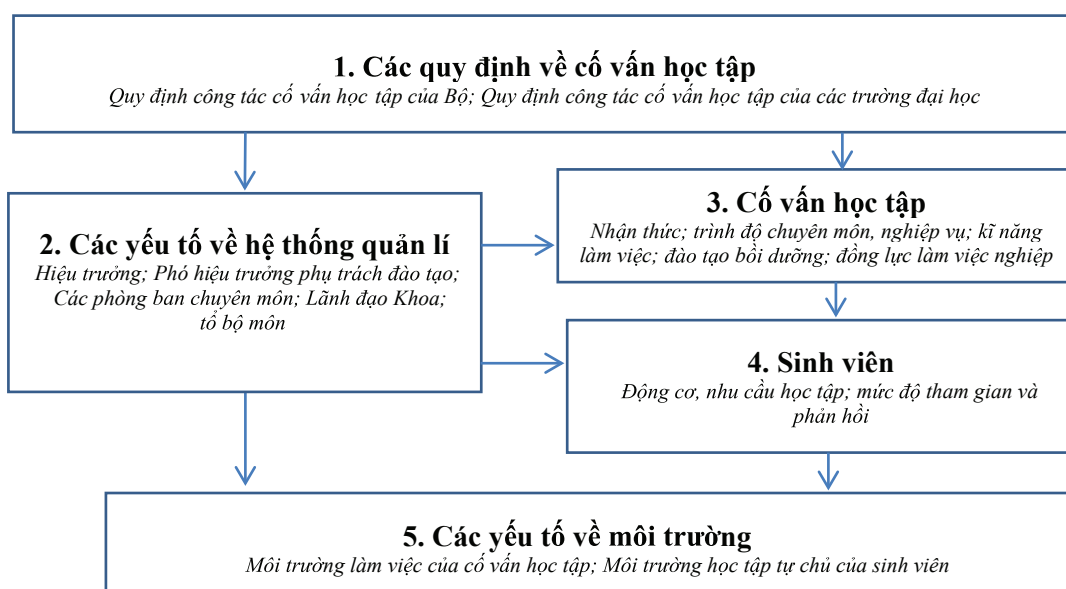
1. Các quy định về cố vấn học tập
Quy định công tác cố vấn học tập của Bộ; Quy định công tác cố vấn học tập của các trường đại học

2. Các yếu tố về hệ thống quản lí
Hiệu trưởng; Phó hiệu trưởng phụ trách đào tạo; Các phòng ban chuyên môn; Lãnh đạo Khoa; tổ bộ môn

3. Cố vấn học tập
Nhận thức; trình độ chuyên môn, nghiệp vụ; kĩ năng làm việc; đào tạo bồi dưỡng; động lực làm việc nghiệp

4. Sinh viên
Động cơ, nhu cầu học tập; mức độ tham gian và phản hồi

5. Các yếu tố về môi trường
Môi trường làm việc của cố vấn học tập; Môi trường học tập tự chủ của sinh viên